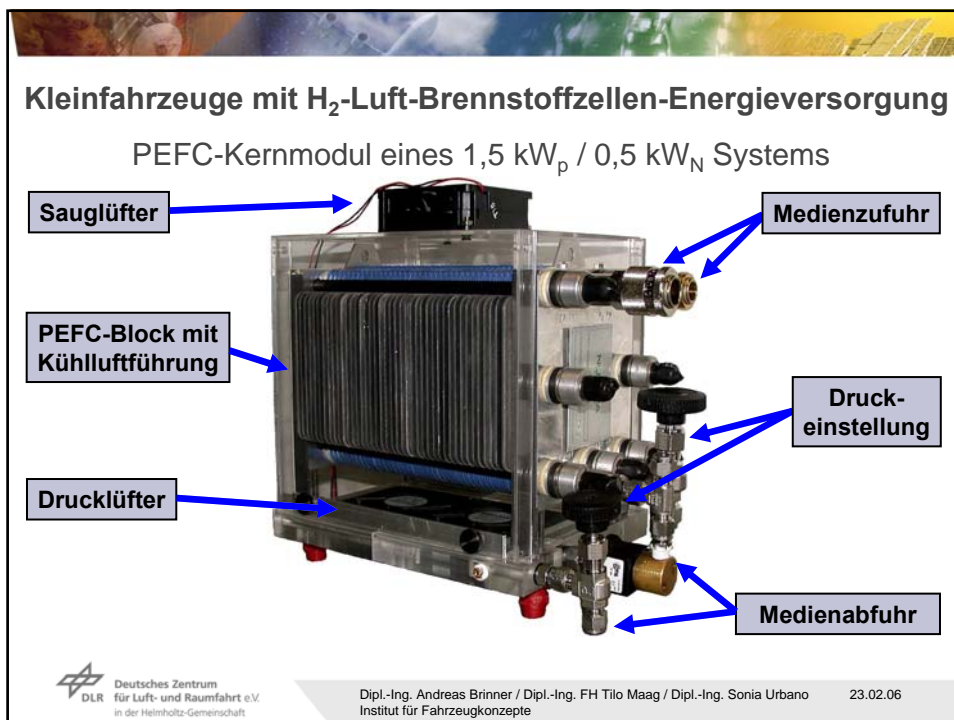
Kleinfahrzeuge mit $H_2$-Luft-Brennstoffzellen-Energieversorgung

PEFC-Kernmodul eines 1,5 $kW_p$ / 0,5 $kW_N$ Systems

Sauglüfter

Medienzufuhr

PEFC-Block mit Kühlluftführung

Druck-einstellung

Drucklüfter

Medienabfuhr

DLR Deutsches Zentrum für Luft- und Raumfahrt e.V. in der Helmholtz-Gemeinschaft

Dipl.-Ing. Andreas Brinner / Dipl.-Ing. FH Tilo Maag / Dipl.-Ing. Sonia Urbano Institut für Fahrzeugkonzepte

23.02.06